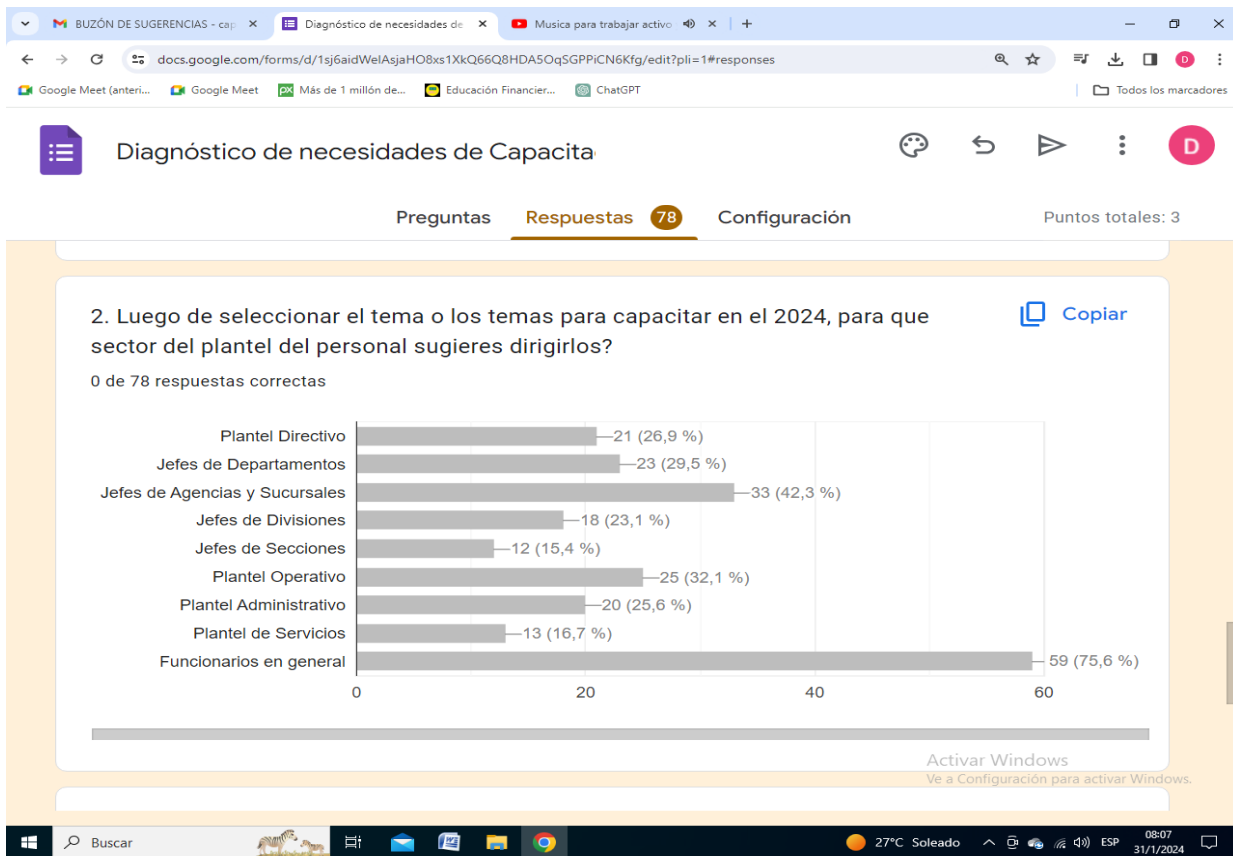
BUZÓN DE SUGERENCIAS - cap
Diagnóstico de necesidades de
Musica para trabajar activo

docs.google.com/forms/d/1sj6aidWelAsjaHO8xs1XkQ66Q8HDA5OqSGPPiCN6Kfg/edit?pli=1#responses

Google Meet (anteri... Google Meet Más de 1 millón de... Educación Financier... ChatGPT Todos los marcadores

Diagnóstico de necesidades de Capacita

Preguntas Respuestas 78 Configuración Puntos totales: 3

2. Luego de seleccionar el tema o los temas para capacitar en el 2024, para que sector del plantel del personal sugieres dirigirlos?

Copiar

0 de 78 respuestas correctas

| | |
|---|---|
| Plantel Directivo | 21 (26,9 %) |
| Jefes de Departamentos | 23 (29,5 %) |
| Jefes de Agencias y Sucursales | 33 (42,3 %) |
| Jefes de Divisiones | 18 (23,1 %) |
| Jefes de Secciones | 12 (15,4 %) |
| Plantel Operativo | 25 (32,1 %) |
| Plantel Administrativo | 20 (25,6 %) |
| Plantel de Servicios | 13 (16,7 %) |
| Funcionarios en general | 59 (75,6 %) |

0 20 40 60

Activar Windows
Ve a Configuración para activar Windows.

Buscar 27°C Soleado ESP 08:07 31/1/2024